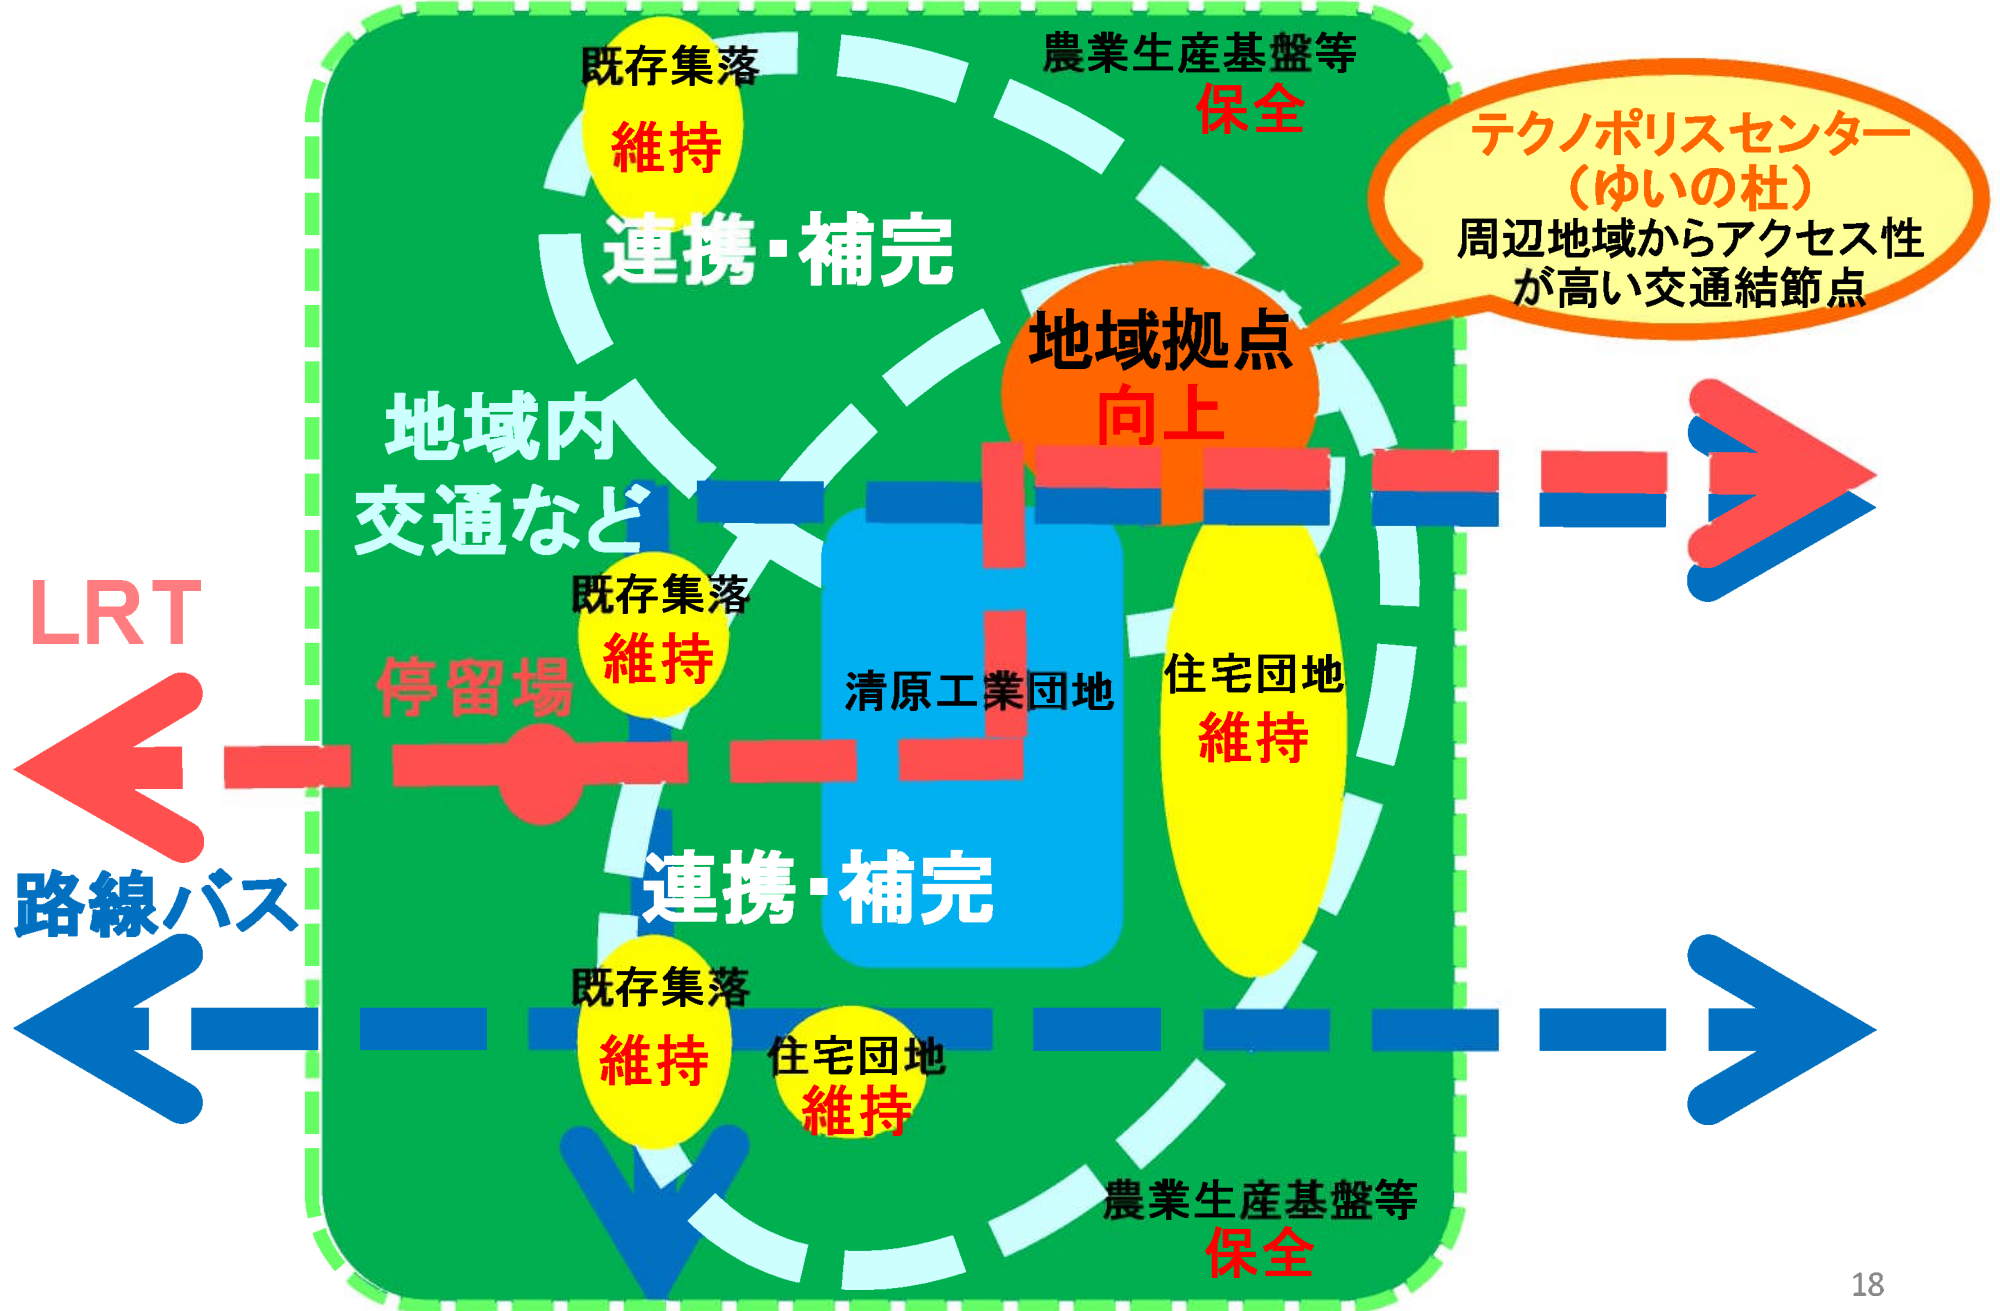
既存集落
維持

農業生産基盤等
保全

テクノポリスセンター（ゆいの杜）
周辺地域からアクセス性が高い交通結節点

連携・補完

地域拠点
向上

地域内交通など

LRT

停留場

既存集落
維持

清原工業団地

住宅団地
維持

路線バス

連携・補完

既存集落
維持

住宅団地
維持

農業生産基盤等
保全

18